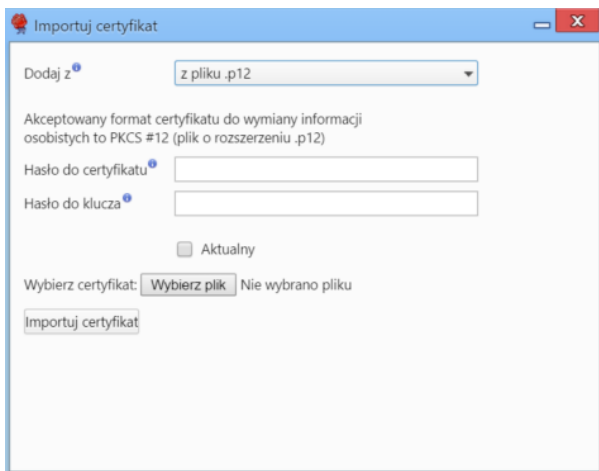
Importuj certyfikat

Dodaj z

z pliku .p12

Akceptowany format certyfikatu do wymiany informacji osobistych to PKCS #12 (plik o rozszerzeniu .p12)

Hasło do certyfikatu

Hasło do klucza

Aktualny

Wybierz certyfikat: Wybierz plik Nie wybrano pliku

Importuj certyfikat